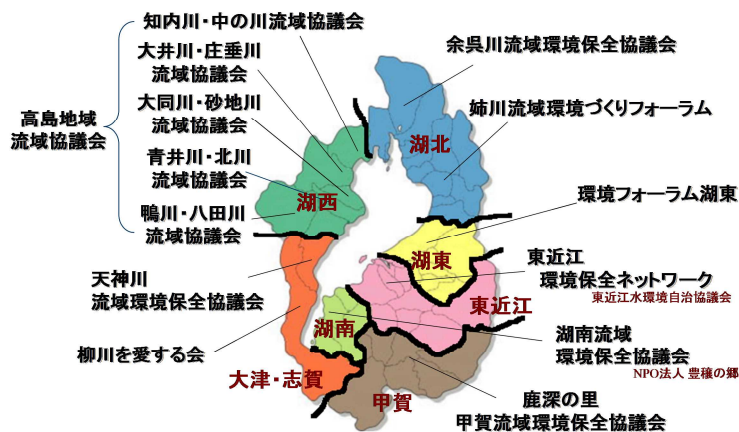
高島地域流域協議会

知内川・中の川流域協議会

大井川・庄垂川流域協議会

大同川・砂地川流域協議会

青井川・北川流域協議会

鴨川・八田川流域協議会

余呉川流域環境保全協議会

姉川流域環境づくりフォーラム

湖北

湖西

環境フォーラム湖東

湖東

東近江環境保全ネットワーク
東近江水環境自治協議会

東近江

天神川流域環境保全協議会

湖南

柳川を愛する会

湖南流域環境保全協議会
NPO法人 豊穣の郷

大津・志賀

甲賀

鹿深の里
甲賀流域環境保全協議会